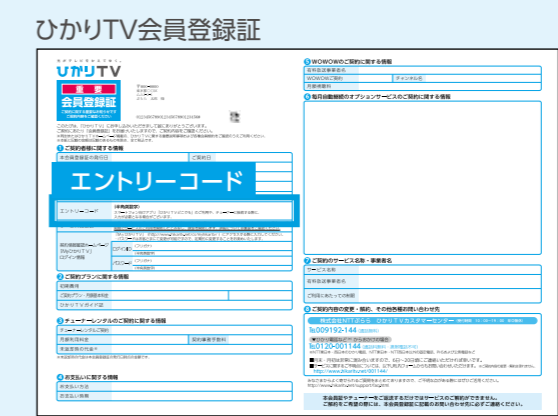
ひかりTV会員登録証

ひかりTV

重要
会員登録証

エントリーコード

エントリーコード

1 ご契約者様に関する情報
本会員登録証の発行日
ご契約日

2 ご契約プランに関する情報

3 チューナーレンタルのご契約に関する情報

4 お支払いに関する情報

5 WOWOWのご契約に関する情報

6 毎月自動継続のオプションサービスのご契約に関する情報

7 ご契約のサービス名称・事業者名

8 ご契約内容の変更・解約、その他各種お問い合わせ先
0120-001144
009192-144